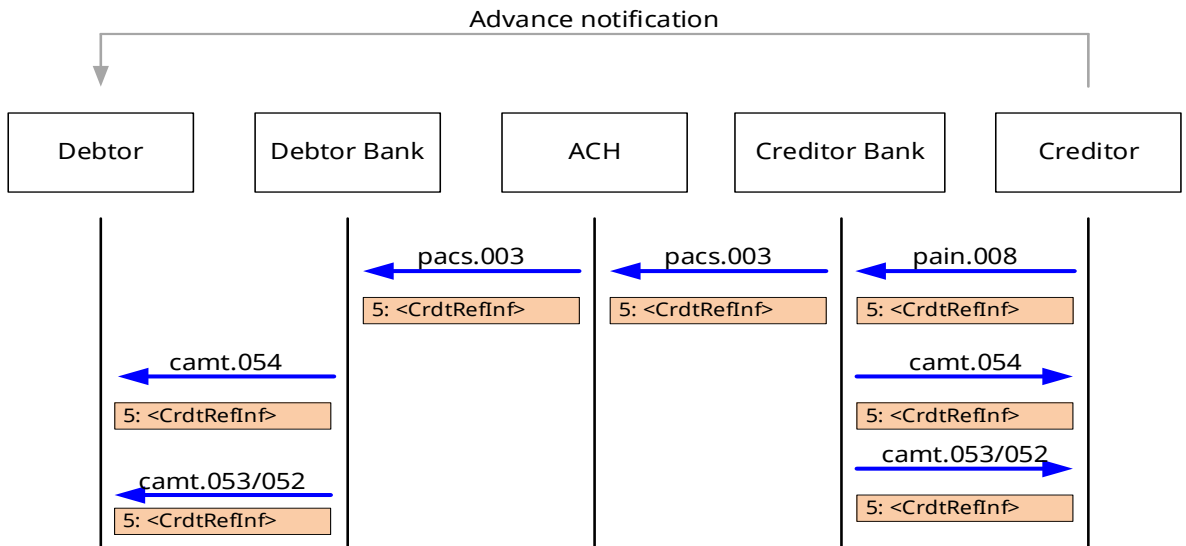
Advance notification

Debtor

Debtor Bank

ACH

Creditor Bank

Creditor

pacs.003

5: <CrdtRefInf>

pacs.003

5: <CrdtRefInf>

pain.008

5: <CrdtRefInf>

camt.054

5: <CrdtRefInf>

camt.054

5: <CrdtRefInf>

camt.053/052

5: <CrdtRefInf>

camt.053/052

5: <CrdtRefInf>